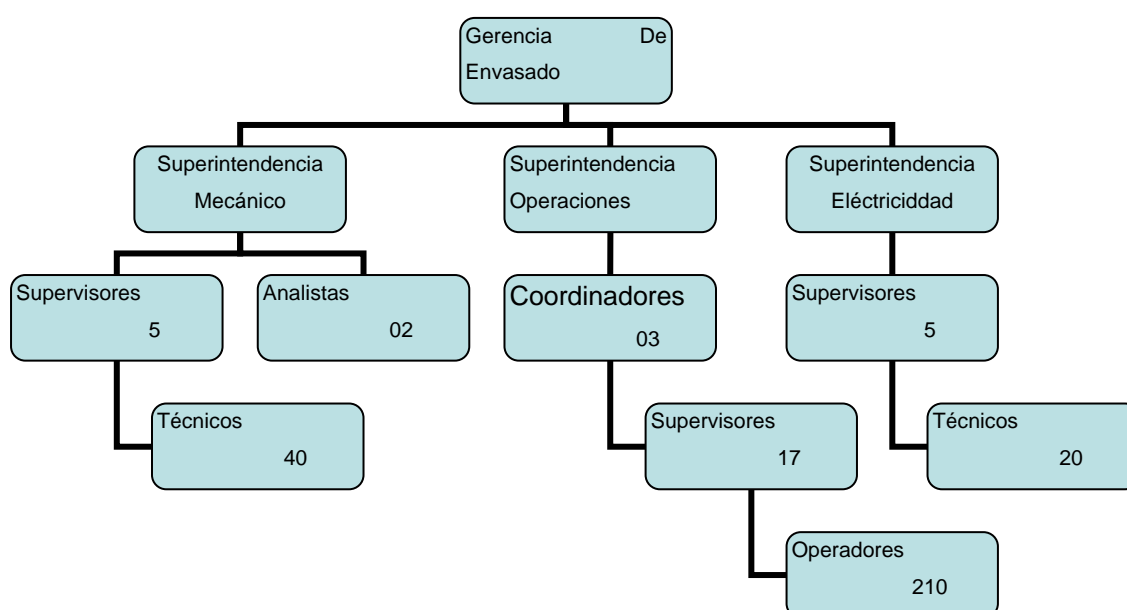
Gerencia De Envasado

Superintendencia Mecánico

Superintendencia Operaciones

Superintendencia Eléctricidad

Supervisores 5

Analistas 02

Coordinadores 03

Supervisores 5

Técnicos 40

Supervisores 17

Técnicos 20

Operadores 210